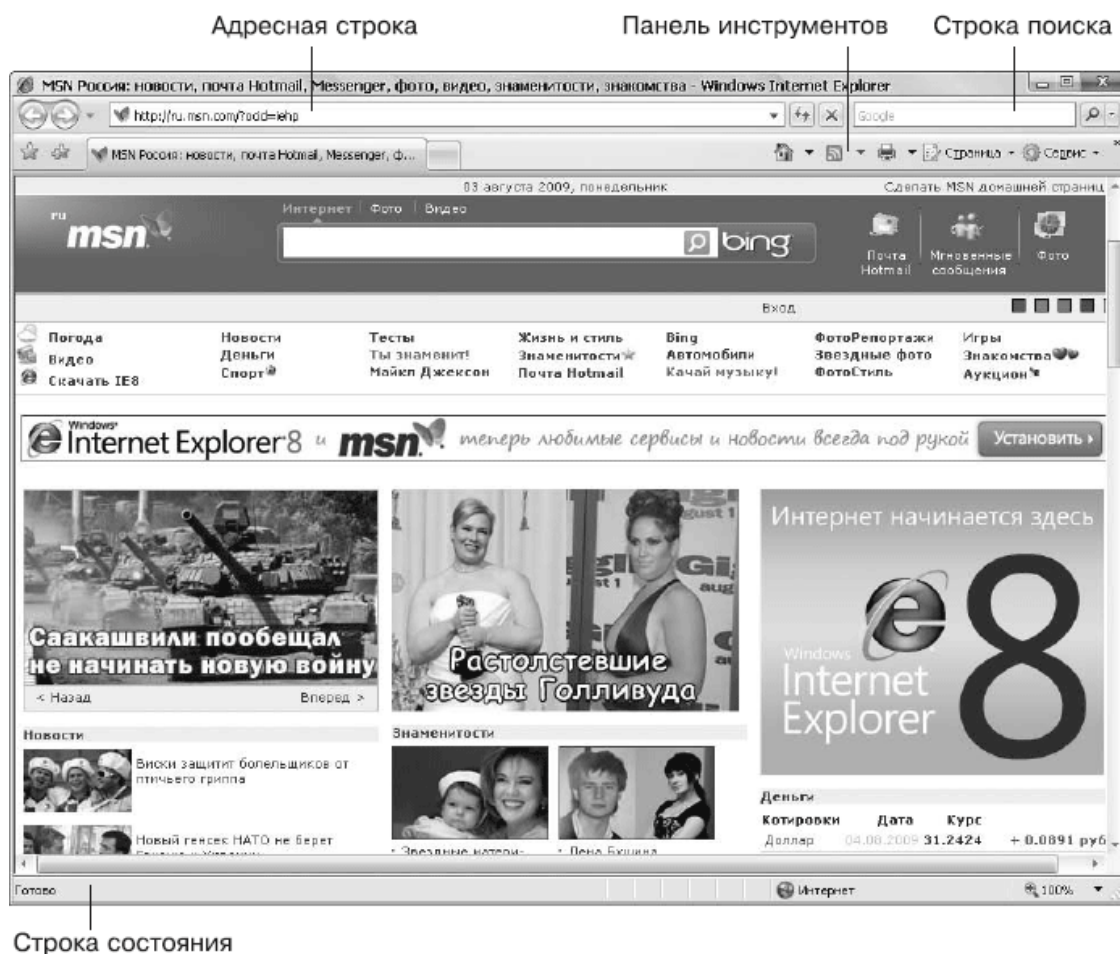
Адресная строка
Панель инструментов
Строка поиска

MSN Россия: новости, почта Hotmail, Messenger, фото, видео, знаменитости, знакомства - Windows Internet Explorer

http://ru.msn.com/?ocid=iehp

Google

MSN Россия: новости, почта Hotmail, Messenger, ф...

Страница Сервис

03 августа 2009, понедельник

Сделать MSN домашней страниц

ru msn

Интернет | Фото | Видео

bing

Почта Hotmail

Мгновенные сообщения

Фото

Вход

Погода
Видео
Скачать IE8

Новости
Деньги
Спорт

Тесты
Ты знаменит!
Майкл Джексон

Жизнь и стиль
Знаменитости
Почта Hotmail

Bing
Автомобили
Качай музыку!

ФотоРепортажи
Звездные фото
ФотоСтиль

Игры
Знакомства
Аукцион

Windows Internet Explorer 8 и msn теперь любимые сервисы и новости всегда под рукой Установить ›

Саакашвили пообещал не начинать новую войну

< Назад
Вперед >

Растолстевшие звезды Голливуда

Интернет начинается здесь

Windows Internet Explorer 8

Новости

Виски защитит болельщиков от птичьего гриппа

Новый генсек НАТО не берет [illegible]

Знаменитости

· Звездные матери-

· Дена Бухина

Деньги

| Котировки | Дата | Курс | |
|---|---|---|---|
| Доллар | 04.08.2009 | 31.2424 | + 0.0891 руб |

Готово

Интернет

100%

Строка состояния